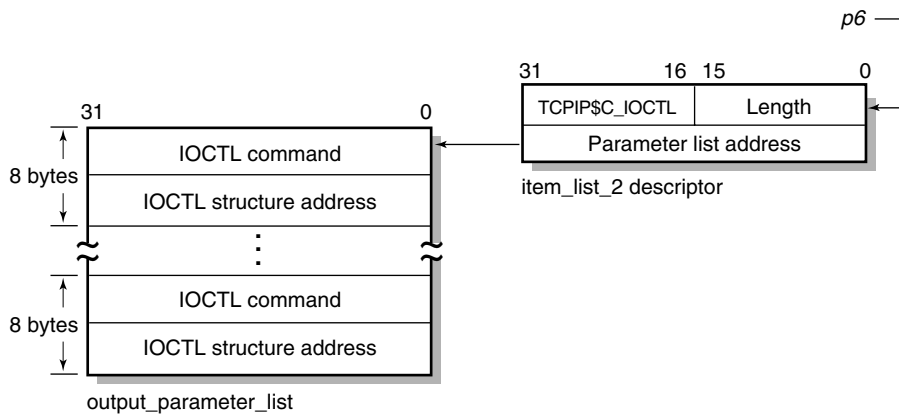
p6 —

31 16 15 0

| TCPIP$C_IOCTL | Length |
|---|---|
| Parameter list address | |

item_list_2 descriptor

31 0

8 bytes

| IOCTL command |
|---|
| IOCTL structure address |
| ⋮ |
| IOCTL command |
| IOCTL structure address |

8 bytes

output_parameter_list